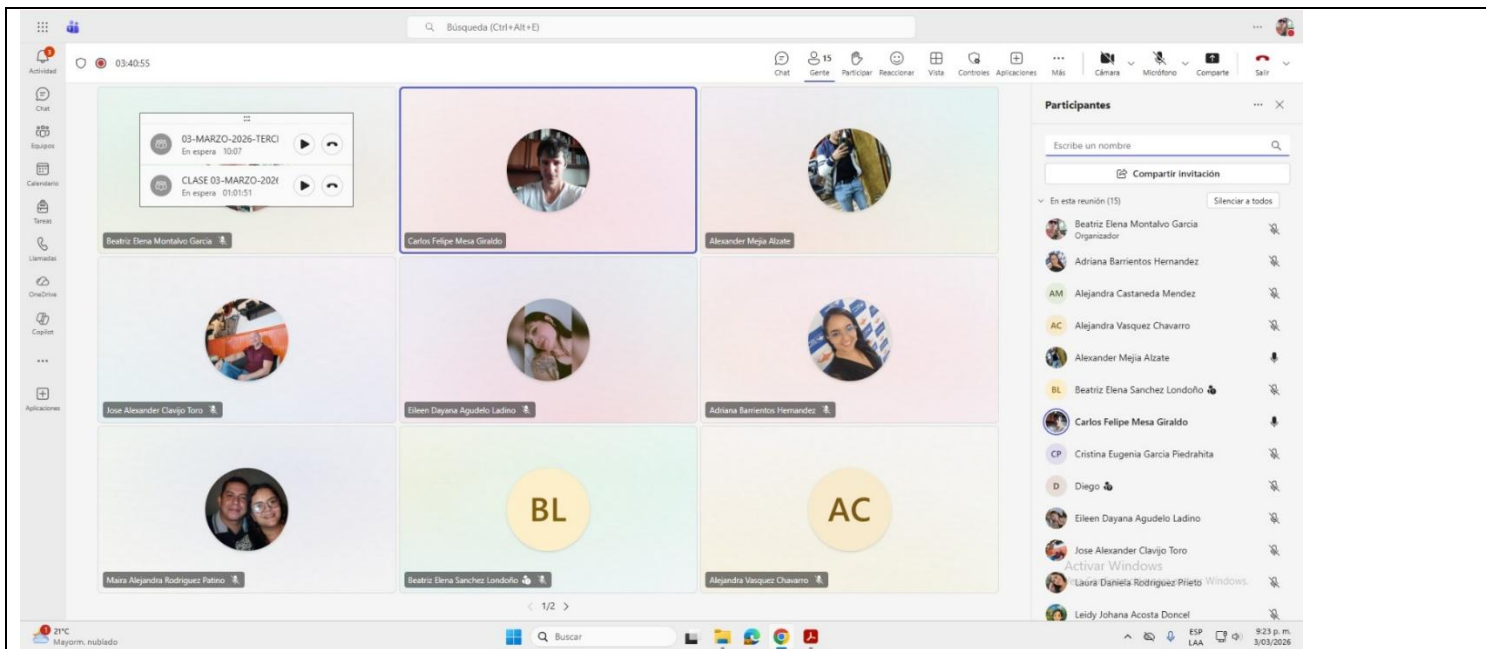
Búsqueda (Ctrl+Alt+E)

Actividad
Chat
Equipos
Calendario
Tareas
Llamadas
OneDrive
Copilot
...
Aplicaciones

03:40:55

Chat
15
Gente
Participar
Reaccionar
Vista
Controles
Aplicaciones
Más
Cámara
Micrófono
Comparte
Salir

03-MARZO-2026-TERCI
En espera 10:07
CLASE 03-MARZO-2026
En espera 01:01:51

Beatriz Elena Montalvo Garcia
Carlos Felipe Mesa Giraldo
Alexander Mejia Alzate
Jose Alexander Clavijo Toro
Eileen Dayana Agudelo Ladino
Adriana Barrientos Hernandez
Maira Alejandra Rodriguez Patino
BL
Beatriz Elena Sanchez Londoño
AC
Alejandra Vasquez Chavarro

< 1/2 >

Participantes
Escribe un nombre
Compartir invitación
En esta reunión (15)
Silenciar a todos
Beatriz Elena Montalvo Garcia
Organizador
Adriana Barrientos Hernandez
AM Alejandra Castaneda Mendez
AC Alejandra Vasquez Chavarro
Alexander Mejia Alzate
BL Beatriz Elena Sanchez Londoño
Carlos Felipe Mesa Giraldo
CP Cristina Eugenia Garcia Piedrahita
D Diego
Eileen Dayana Agudelo Ladino
Jose Alexander Clavijo Toro
Activar Windows
Laura Daniela Rodriguez Prieto
Leidy Johana Acosta Doncel

21°C
Mayorm. nublado
Buscar
ESP LAA
9:23 p. m.
3/03/2026